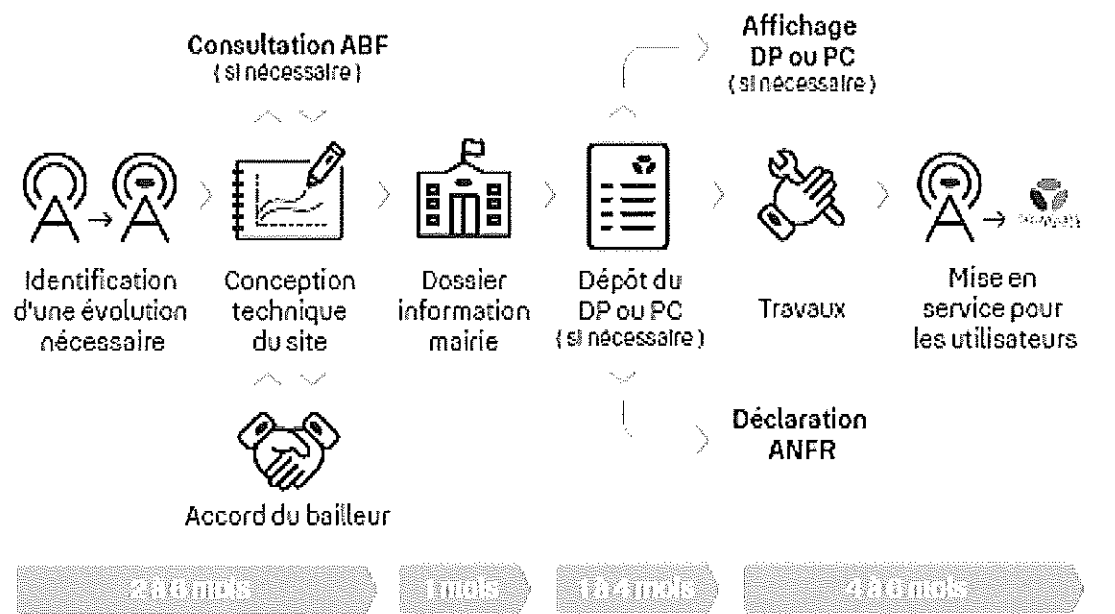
Consultation ABF
( si nécessaire )

Affichage
DP ou PC
( si nécessaire )

Identification d'une évolution nécessaire

Conception technique du site

Dossier information mairie

Dépôt du DP ou PC
( si nécessaire )

Travaux

Mise en service pour les utilisateurs

Accord du bailleur

Déclaration
ANFR

2 à 6 mois

1 mois

1 à 4 mois

4 à 6 mois